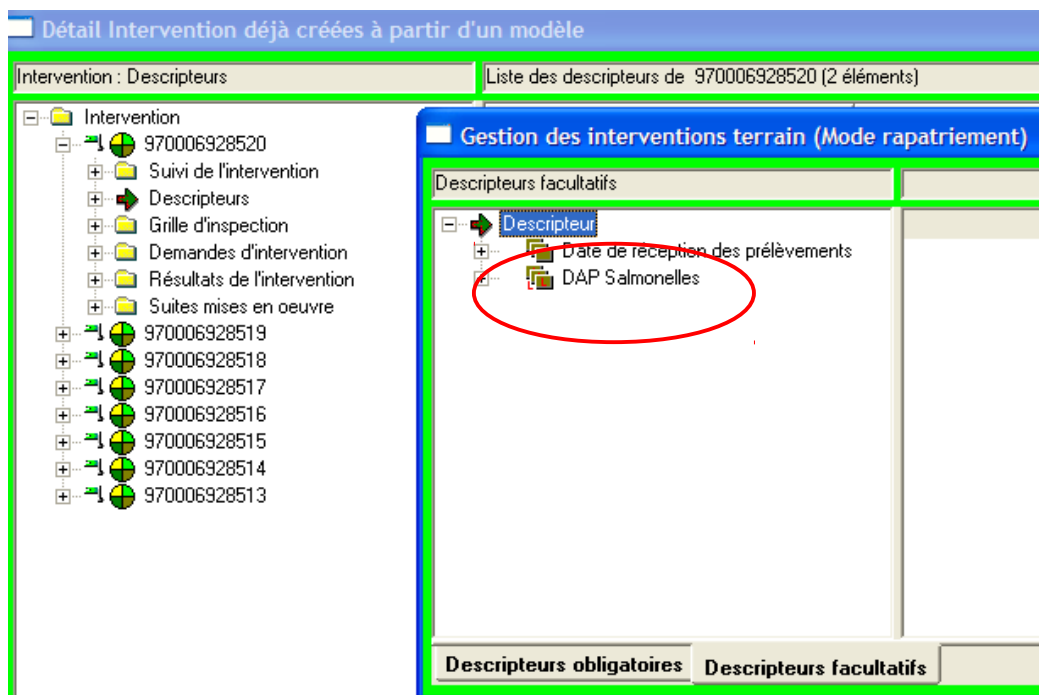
Détail Intervention déjà créées à partir d'un modèle

Intervention : Descripteurs

Liste des descripteurs de 970006928520 (2 éléments)

Intervention
970006928520
Suivi de l'intervention
Descripteurs
Grille d'inspection
Demandes d'intervention
Résultats de l'intervention
Suites mises en oeuvre
970006928519
970006928518
970006928517
970006928516
970006928515
970006928514
970006928513

Gestion des interventions terrain (Mode rapatriement)

Descripteurs facultatifs

Descripteur
Date de réception des prélèvements
DAP Salmonelles

Descripteurs obligatoires
Descripteurs facultatifs